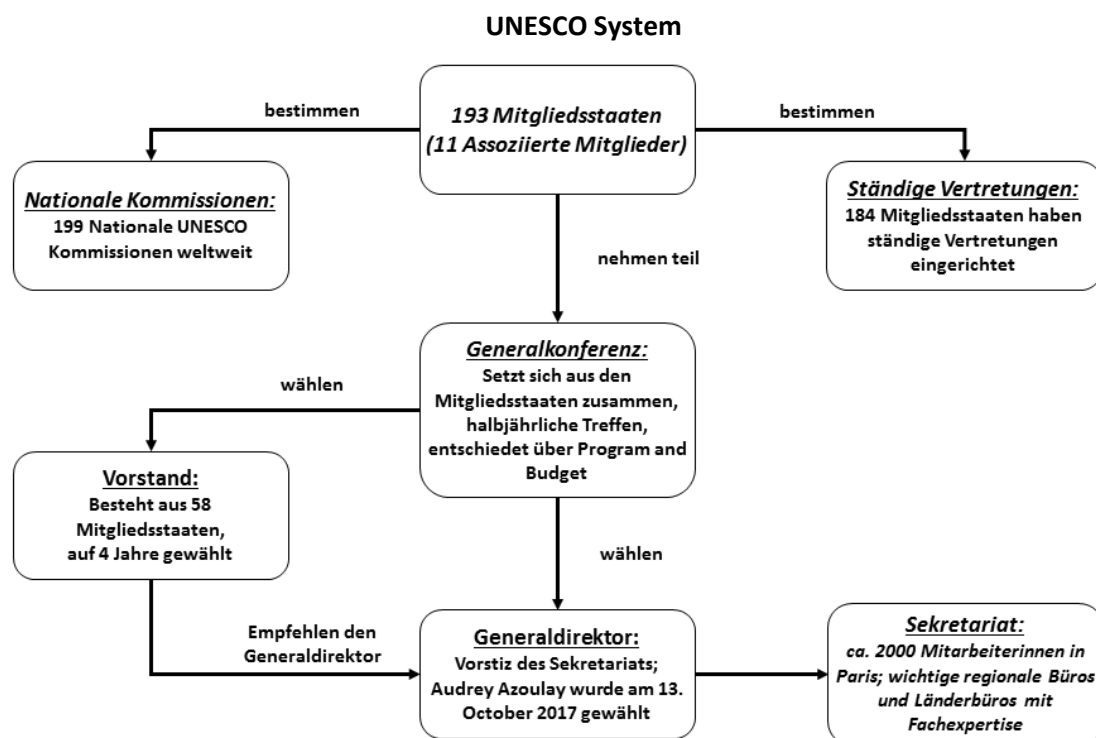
UNESCO System

193 Mitgliedsstaaten (11 Assoziierte Mitglieder)

bestimmen

bestimmen

Nationale Kommissionen:
199 Nationale UNESCO Kommissionen weltweit

Ständige Vertretungen:
184 Mitgliedsstaaten haben ständige Vertretungen eingerichtet

nehmen teil

Generalkonferenz:
Setzt sich aus den Mitgliedsstaaten zusammen, halbjährliche Treffen, entschiedet über Program and Budget

wählen

Vorstand:
Besteht aus 58 Mitgliedsstaaten, auf 4 Jahre gewählt

wählen

Empfehlen den Generaldirektor

Generaldirektor:
Vorstiz des Sekretariats; Audrey Azoulay wurde am 13. October 2017 gewählt

Sekretariat:
ca. 2000 Mitarbeiterinnen in Paris; wichtige regionale Büros und Länderbüros mit Fachexpertise